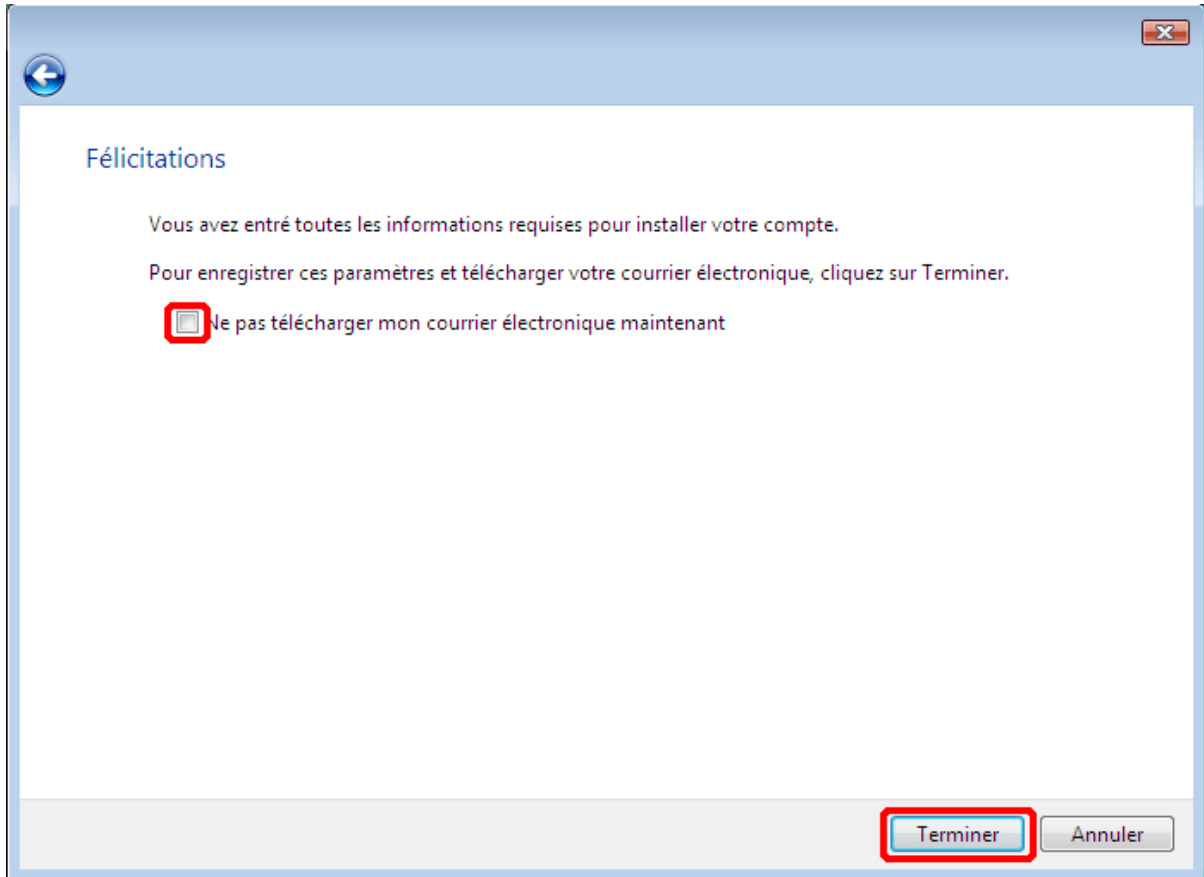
Félicitations

Vous avez entré toutes les informations requises pour installer votre compte.

Pour enregistrer ces paramètres et télécharger votre courrier électronique, cliquez sur Terminer.

Ne pas télécharger mon courrier électronique maintenant

Terminer Annuler